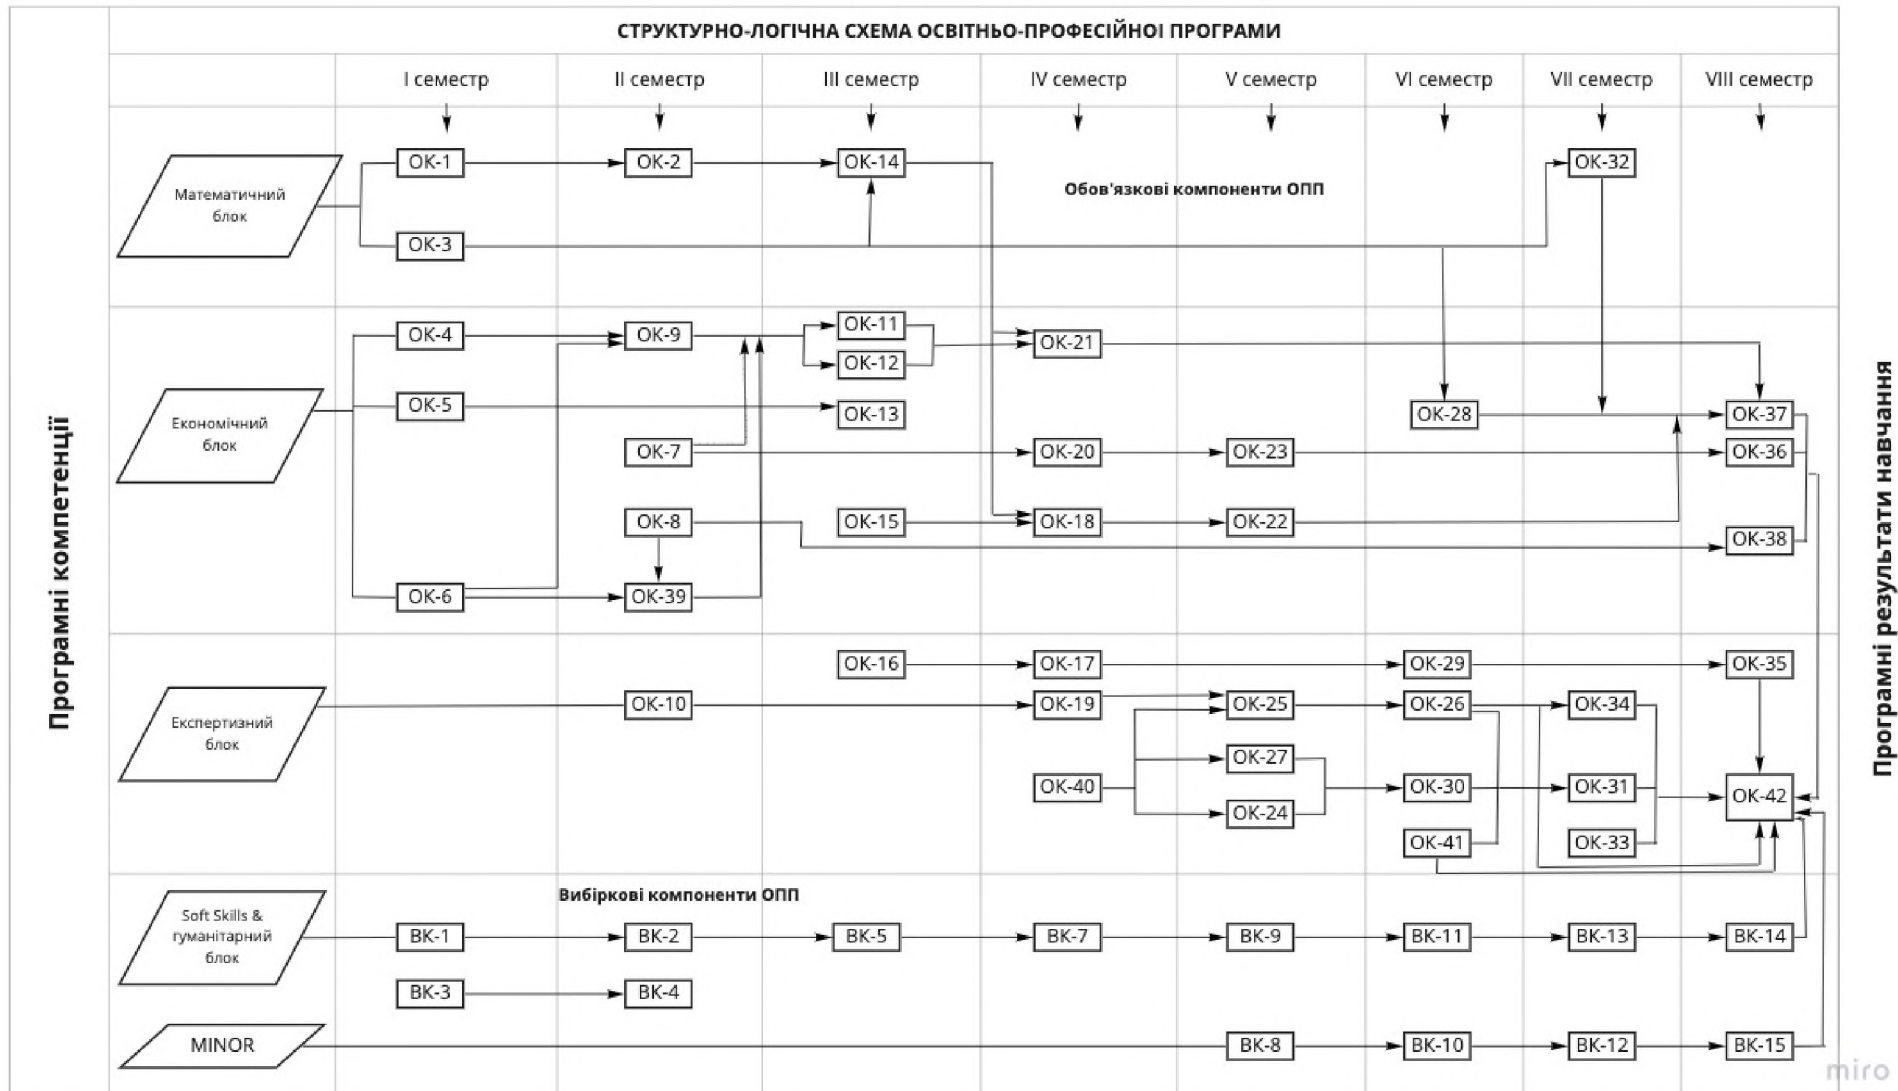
Програмні компетенції

СТРУКТУРНО-ЛОГІЧНА СХЕМА ОСВІТНЬО-ПРОФЕСІЙНОЇ ПРОГРАМИ

I семестр
II семестр
III семестр
IV семестр
V семестр
VI семестр
VII семестр
VIII семестр

Математичний блок
ОК-1
ОК-2
ОК-14
ОК-3
Обов'язкові компоненти ОПП
ОК-32

Економічний блок
ОК-4
ОК-9
ОК-11
ОК-12
ОК-21
ОК-5
ОК-13
ОК-28
ОК-37
ОК-7
ОК-20
ОК-23
ОК-36
ОК-8
ОК-15
ОК-18
ОК-22
ОК-38
ОК-6
ОК-39

Експертизний блок
ОК-16
ОК-17
ОК-29
ОК-35
ОК-10
ОК-19
ОК-25
ОК-26
ОК-34
ОК-27
ОК-40
ОК-30
ОК-31
ОК-42
ОК-24
ОК-41
ОК-33

Вибіркові компоненти ОПП
Soft Skills & гуманітарний блок
ВК-1
ВК-2
ВК-5
ВК-7
ВК-9
ВК-11
ВК-13
ВК-14
ВК-3
ВК-4

MINOR
ВК-8
ВК-10
ВК-12
ВК-15

Програмні результати навчання

miro